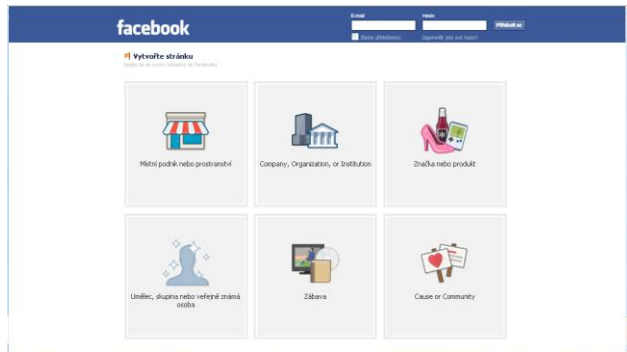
facebook

E-mail

Heslo

Přihlásit se

Zůstat přihlášený

Zapomněli jste své heslo?

Vytvořte stránku

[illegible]

Místní podnik nebo prostranství

Company, Organization, or Institution

Značka nebo produkt

Umělec, skupina nebo veřejně známá osoba

Zábava

Cause or Community